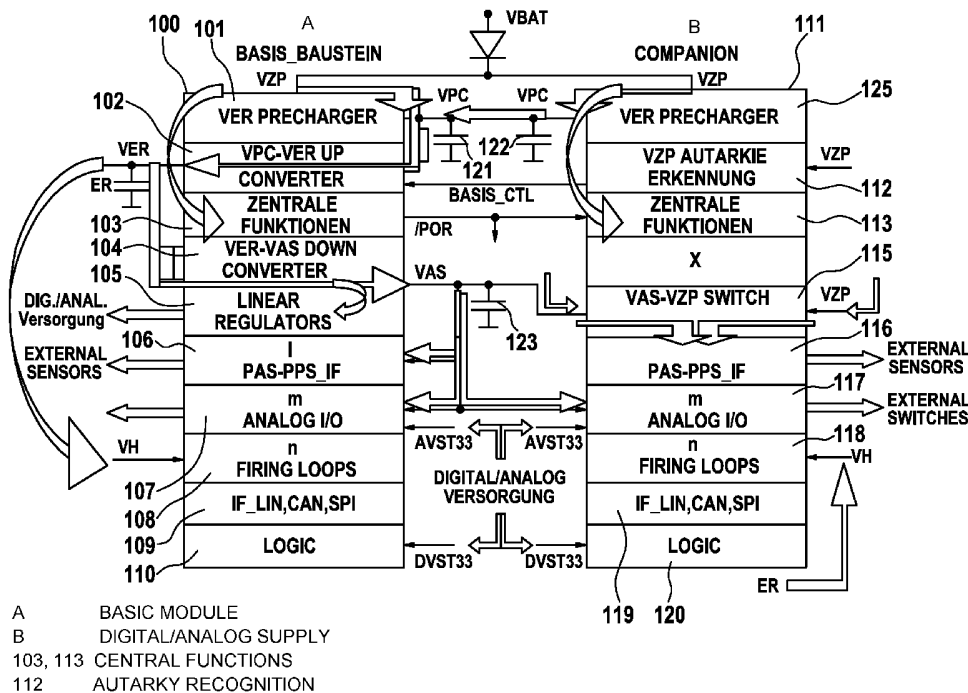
100 101 A BASIS_BAUSTEIN

VBAT

B COMPANION 111

VZP VZP

VER PRECHARGER

VPC VPC

VER PRECHARGER 125

102

VPC-VER UP

121 122

VER

ER

CONVERTER

VZP AUTARKIE ERKENNUNG

VZP

112

BASIS_CTL

103

ZENTRALE FUNKTIONEN

ZENTRALE FUNKTIONEN

113

/POR

104

VER-VAS DOWN CONVERTER

X

105

VAS

115

DIG./ANAL. Versorgung

LINEAR REGULATORS

VAS-VZP SWITCH

VZP

123

106

116

EXTERNAL SENSORS

l PAS-PPS_IF

PAS-PPS_IF

EXTERNAL SENSORS

117

m ANALOG I/O

m ANALOG I/O

EXTERNAL SWITCHES

VH

AVST33 AVST33

n FIRING LOOPS

n FIRING LOOPS

118

VH

107

108

DIGITAL/ANALOG VERSORGUNG

IF_LIN,CAN,SPI

IF_LIN,CAN,SPI

109

110

LOGIC

DVST33 DVST33

LOGIC

ER

119 120

A BASIC MODULE
B DIGITAL/ANALOG SUPPLY
103, 113 CENTRAL FUNCTIONS
112 AUTARKY RECOGNITION